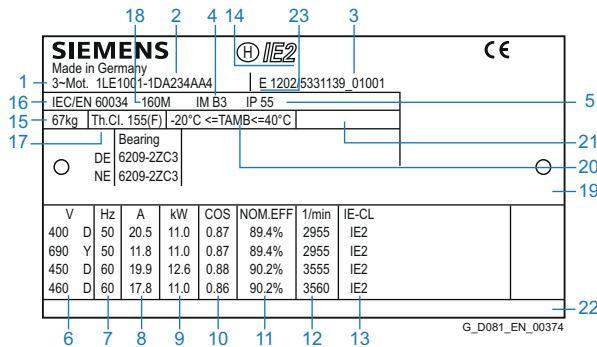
18 2 4 14 23 3

SIEMENS
Made in Germany
Ⓗ IE2
CE

1 3~Mot. 1LE1001-1DA234AA4 E 1202/5331139_01001

16 IEC/EN 60034 160M IM B3 IP 55 5

15 67kg Th.Cl. 155(F) -20°C <=TAMB<=40°C

17 Bearing 21
DE 6209-2ZC3 20
NE 6209-2ZC3
19

| V | | Hz | A | kW | COS | NOM.EFF | 1/min | IE-CL |
|---|---|---|---|---|---|---|---|---|
| 400 | D | 50 | 20.5 | 11.0 | 0.87 | 89.4% | 2955 | IE2 |
| 690 | Y | 50 | 11.8 | 11.0 | 0.87 | 89.4% | 2955 | IE2 |
| 450 | D | 60 | 19.9 | 12.6 | 0.88 | 90.2% | 3555 | IE2 |
| 460 | D | 60 | 17.8 | 11.0 | 0.86 | 90.2% | 3560 | IE2 |

22

6 7 8 9 10 11 12 13

G_D081_EN_00374